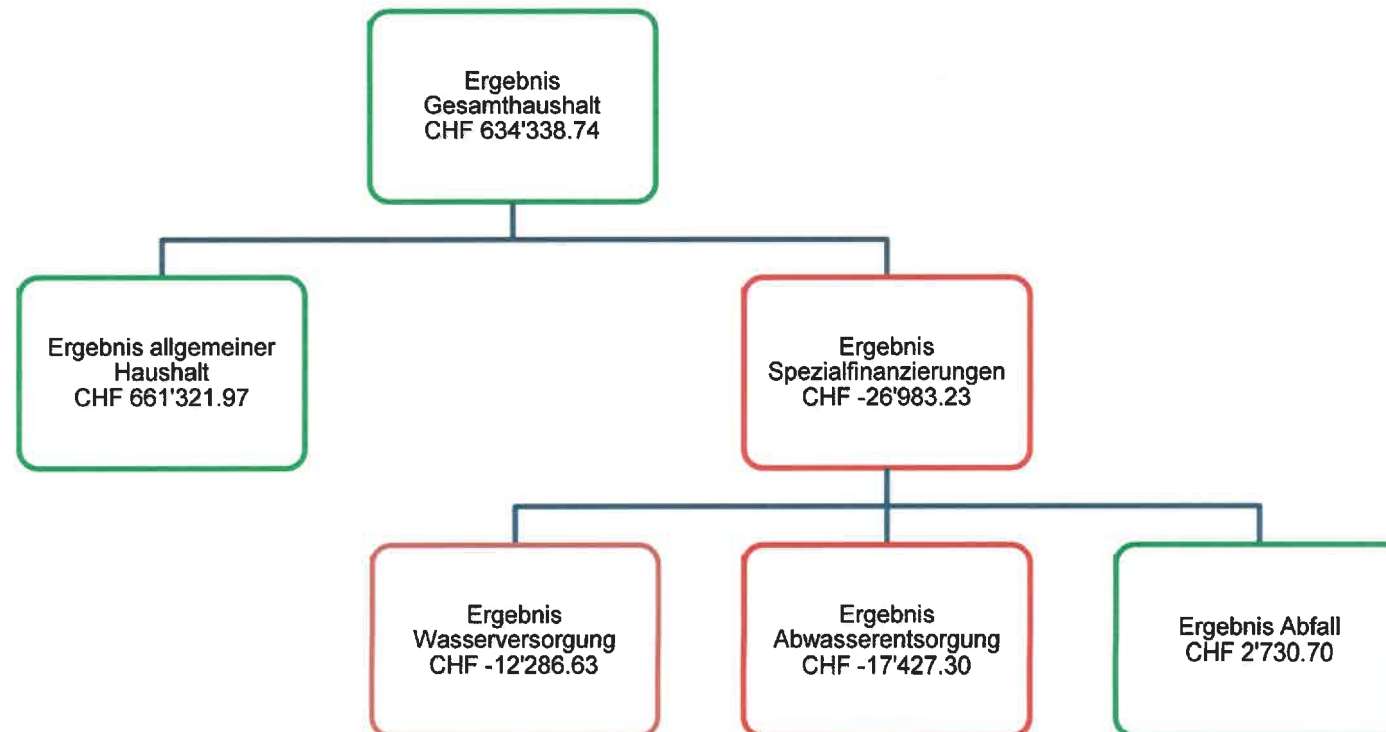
Ergebnis
Gesamthaushalt
CHF 634'338.74

Ergebnis allgemeiner
Haushalt
CHF 661'321.97

Ergebnis
Spezialfinanzierungen
CHF -26'983.23

Ergebnis
Wasserversorgung
CHF -12'286.63

Ergebnis
Abwasserentsorgung
CHF -17'427.30

Ergebnis Abfall
CHF 2'730.70